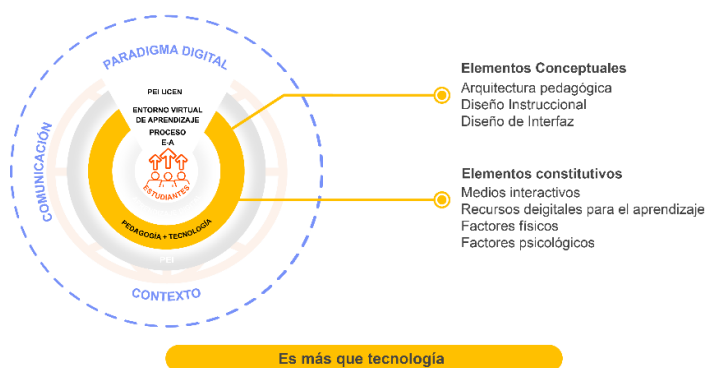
PARADIGMA DIGITAL

COMUNICACIÓN

CONTEXTO

PEI UCEN

ENTORNO VIRTUAL DE APRENDIZAJE

PROCESO E-A

ESTUDIANTES

PEDAGOGÍA + TECNOLOGÍA

PEI

Elementos Conceptuales
Arquitectura pedagógica
Diseño Instruccional
Diseño de Interfaz

Elementos constitutivos
Medios interactivos
Recursos deigitales para el aprendizaje
Factores físicos
Factores psicológicos

Es más que tecnología